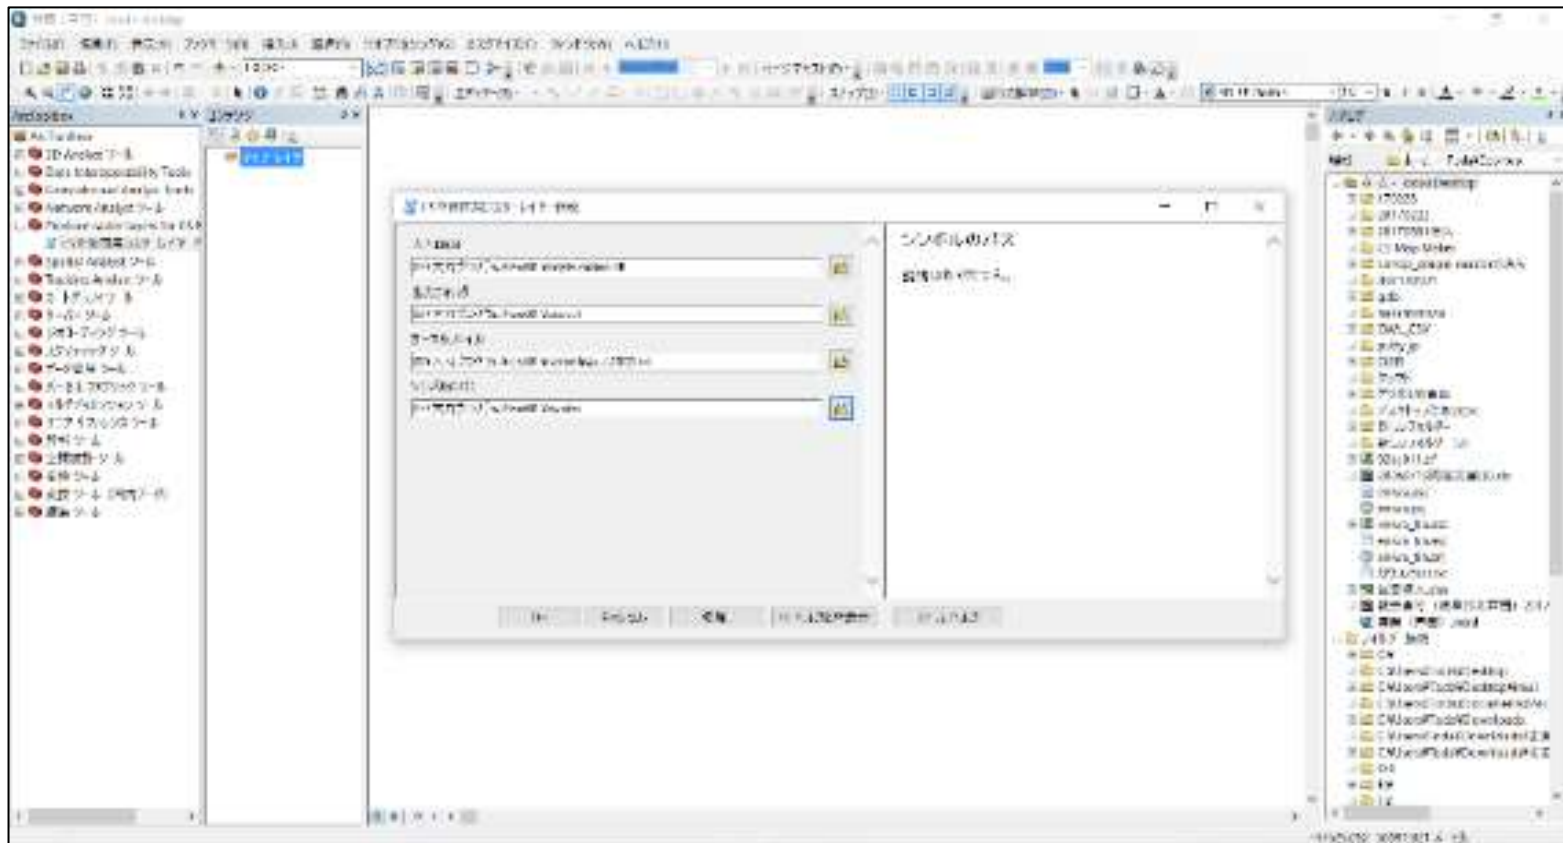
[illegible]

ファイル(F) 編集(E) 表示(V) ブックマーク(B) 挿入(I) 選択(S) ジオプロセシング(G) カスタマイズ(C) ウィンドウ(W) ヘルプ(H)

1:100,000

エディター

ArcToolbox
ArcToolbox
3D Analyst ツール
Data Interoperability Tools
Geostatistical Analyst Tools
Network Analyst ツール
Spatial Analyst ツール
Tracking Analyst ツール
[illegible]

コンテンツ
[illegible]

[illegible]

入力 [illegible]
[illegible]
出力 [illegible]
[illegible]
テーブル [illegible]
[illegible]
シンボル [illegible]
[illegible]

シンボルのパス
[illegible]

OK キャンセル 環境 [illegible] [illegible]

カタログ
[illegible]